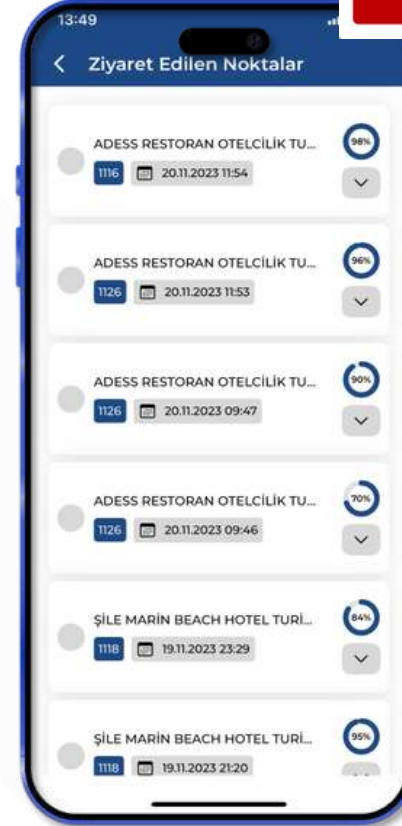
13:49

Ziyaret Edilen Noktalar

ADESS RESTORAN OTELCİLİK TU...
1116 20.11.2023 11:54
98%

ADESS RESTORAN OTELCİLİK TU...
1126 20.11.2023 11:53
96%

ADESS RESTORAN OTELCİLİK TU...
1126 20.11.2023 09:47
90%

ADESS RESTORAN OTELCİLİK TU...
1126 20.11.2023 09:46
70%

ŞİLE MARİN BEACH HOTEL TURİ...
1118 19.11.2023 23:29
84%

ŞİLE MARİN BEACH HOTEL TURİ...
1118 19.11.2023 21:20
95%